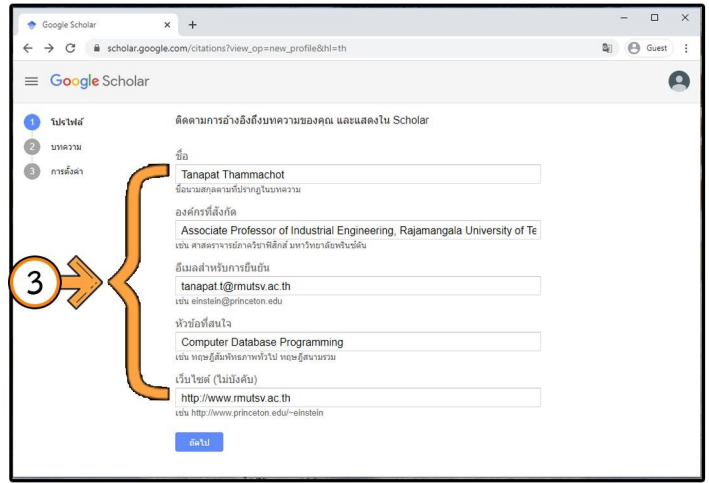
Google Scholar × +

scholar.google.com/citations?view_op=new_profile&hl=th

Guest

Google Scholar

1 โปรไฟล์
2 บทความ
3 การตั้งค่า

ติดตามการอ้างอิงถึงบทความของคุณ และแสดงใน Scholar

ชื่อ
Tanapat Thammachot
ชื่อนามสกุลตามที่ปรากฏในบทความ

องค์กรที่สังกัด
Associate Professor of Industrial Engineering, Rajamangala University of Te
เช่น ศาสตราจารย์ภาควิชาฟิสิกส์ มหาวิทยาลัยพรินซ์ตัน

อีเมลสำหรับการยืนยัน
tanapat.t@rmutsv.ac.th
เช่น einstein@princeton.edu

หัวข้อที่สนใจ
Computer Database Programming
เช่น ทฤษฎีสัมพัทธภาพทั่วไป ทฤษฎีสนามรวม

เว็บไซต์ (ไม่บังคับ)
http://www.rmutsv.ac.th
เช่น http://www.princeton.edu/~einstein

ถัดไป

3